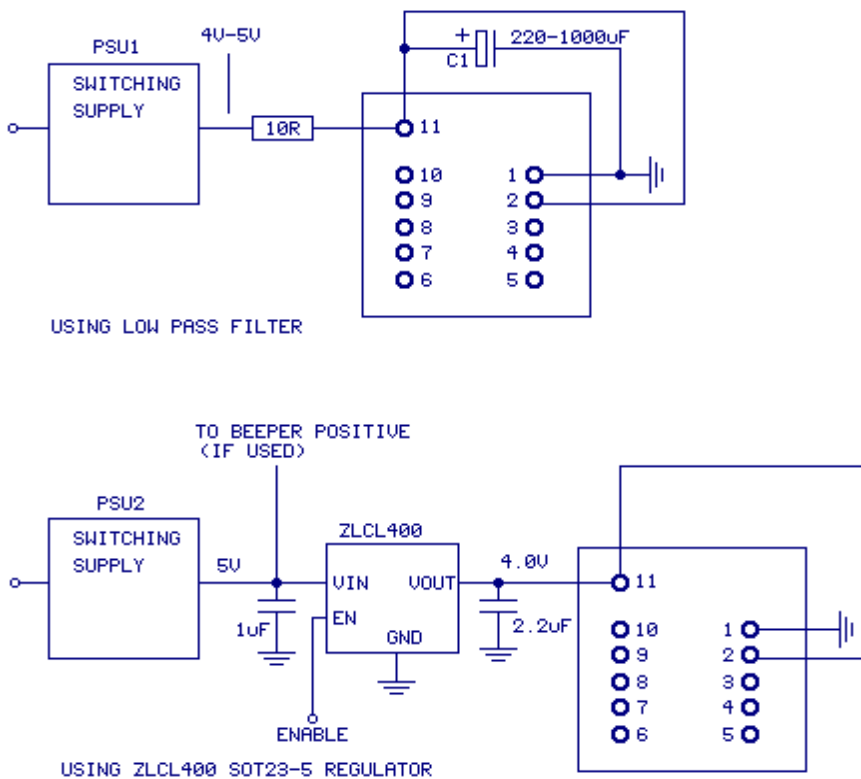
PSU1
SWITCHING SUPPLY
4V-5V
10R
+
C1
220-1000uF
11
10
9
8
7
6
1
2
3
4
5

USING LOW PASS FILTER

TO BEEPER POSITIVE (IF USED)
PSU2
SWITCHING SUPPLY
5V
ZLCL400
VIN
VOUT
EN
GND
1uF
4.0V
2.2uF
ENABLE
11
10
9
8
7
6
1
2
3
4
5

USING ZLCL400 SOT23-5 REGULATOR